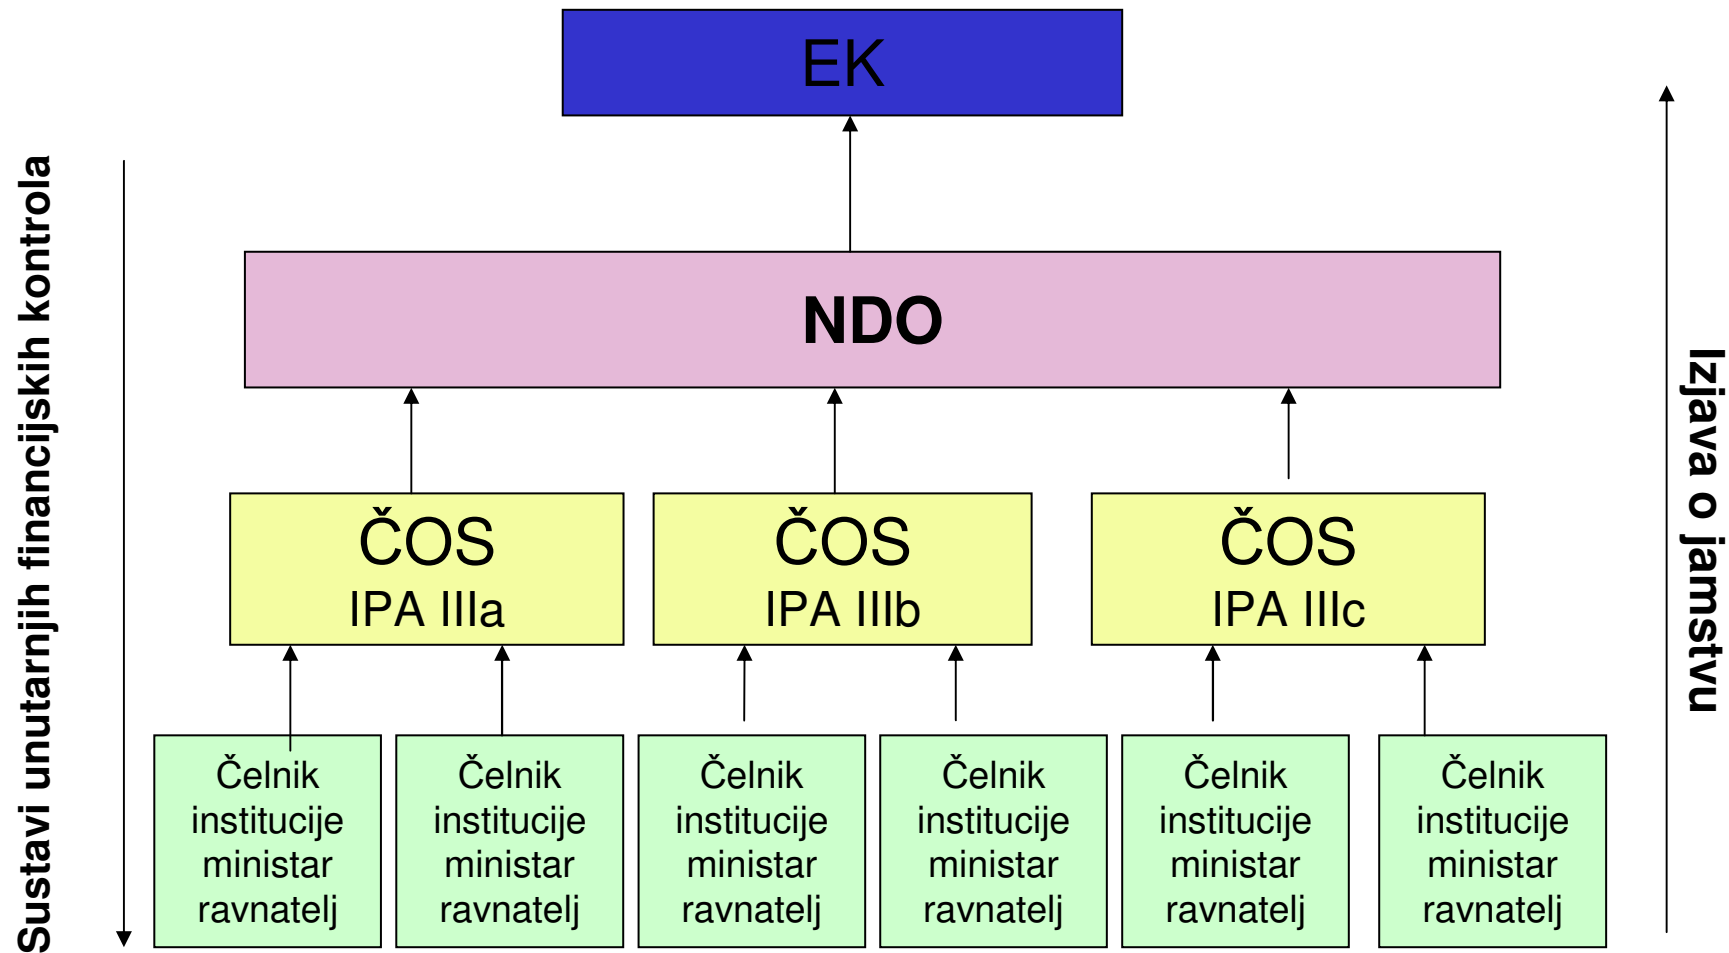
Sustavi unutarnjih financijskih kontrola

EK

NDO

ČOS
IPA IIIa

ČOS
IPA IIIb

ČOS
IPA IIIc

Čelnik institucije ministar ravnatelj

Čelnik institucije ministar ravnatelj

Čelnik institucije ministar ravnatelj

Čelnik institucije ministar ravnatelj

Čelnik institucije ministar ravnatelj

Čelnik institucije ministar ravnatelj

Izjava o jamstvu